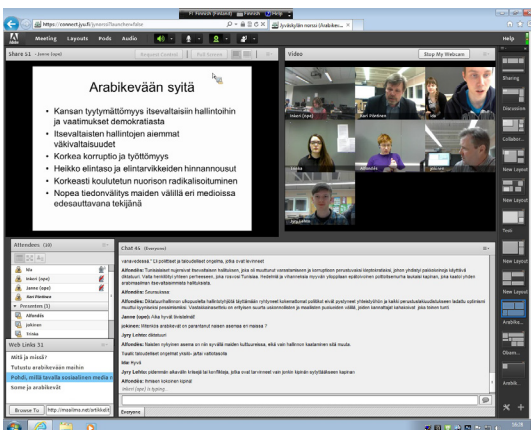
https://connect.jyu.fi/jyvoss/?launcher=false
Jyväskylän normaalikoulu (Arabikevä...

Meeting Layouts Pods Audio

Help

Share 11 - Jonna (opet)

Request Control Full Screen

Arabikevään syitä

• Kansan tyytymättömyys itsevaltaisiin hallintoihin ja vaatimukset demokratiasta
• Itsevaltaisten hallintojen aiemmat väkivaltaisuudet
• Korkea korruptio ja työttömyys
• Heikko elintaso ja elintarvikkeiden hinnannousut
• Korkeasti koulutetun nuorison radikalisoituminen
• Nopea tiedonvälitys maiden välillä eri medioissa edesauttavana tekijänä

Video

Stop My Webcam

Inkeri (opa)
Kari Pänkinen
Jonna
Affondeks

Attendees (10)

Ida
Inkeri (opa)
Jonna (opet)
Kari Pänkinen
Presenters (1)
Affondeks
Jokinen
Tiinka

Web Links 31

Mitä ja missä?
Tutustu arabikevään maihin
Pohdi, millä tavalla sosiaalinen media r
Some ja arabikevät

Browse To http://msalims.net/artikkeli

Chat 45 (Everyone)

Jyry Lehto: demoium
Affondeks: Nasten nykyinen asema on niin syvällä maiden kulttuurissa, että vain hallinnon kaatuminen sitä muuta.
Tuski taloudelliset ongelmat yksin- jaffat vaikuttaneita
Ida: Hyvä
Jyry Lehto: pidemmän aikavälin tekijät tai konfliktia, jotka ovat tarvinneet vain jonkin kipinän syttyäkseen kapinaan
Affondeks: Ilmeen kokonen kipinä
Inkeri (opa) is typing...

Everyone

Sharing
Discussion
Collabor...
New Layout
New Layout
Testi
New Layout
Arabika...
Observ...
New Layout
Arabik...